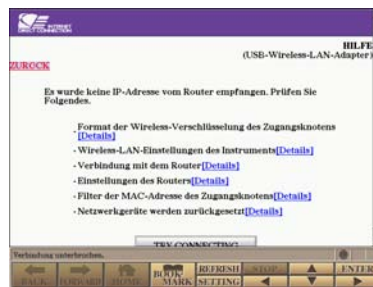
HILFE
(USB-Wireless-LAN-Adapter)

ZURÜCK

Es wurde keine IP-Adresse vom Router empfangen. Prüfen Sie Folgendes.

- Format der Wireless-Verschlüsselung des Zugangsknotens [Details]
- Wireless-LAN-Einstellungen des Instruments[Details]
- Verbindung mit dem Router[Details]
- Einstellungen des Routers[Details]
- Filter der MAC-Adresse des Zugangsknotens[Details]
- Netzwerkgeräte werden zurückgesetzt[Details]

TRY CONNECTING

Verbindung unterbrochen.

BACK FORWARD HOME BOOK MARK REFRESH SETTING STOP ENTER